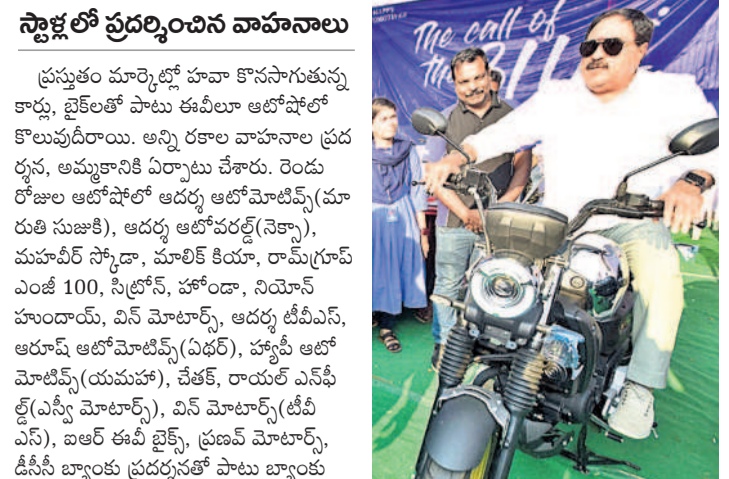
స్టాళ్లలో ప్రదర్శించిన వాహనాలు

ప్రస్తుతం మార్కెట్లో హవా కొనసాగుతున్న కార్లు, బైక్లతో పాటు ఈవీలూ ఆటోషోలో కొలువుదీరాయి. అన్ని రకాల వాహనాల ప్రదర్శన, అమ్మకానికి ఏర్పాటు చేశారు. రెండు రోజుల ఆటోషోలో ఆదర్శ ఆటోమోటివ్స్(మారుతి సుజుకి), ఆదర్శ ఆటోవరల్డ్(నెక్సా), మహవీర్ స్కోడా, మాలిక్ కియా, రామ్గ్రూప్ ఎంజీ 100, సిట్రోన్, హోండా, నియోన్ హుందాయ్, విన్ మోటార్స్, ఆదర్శ టీవీఎస్, ఆరుష్ ఆటోమోటివ్స్(ఏథర్), హ్యాపీ ఆటోమోటివ్స్(యమహా), చేతక్, రాయల్ ఎన్ఫీల్డ్(ఎస్వీ మోటార్స్), విన్ మోటార్స్(టీవీఎస్), ఐఆర్ ఈవీ బైక్స్, ప్రణవ్ మోటార్స్, డీసీసీ బ్యాంకు ప్రదర్శనతో పాటు బ్యాంకు

The call of the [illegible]